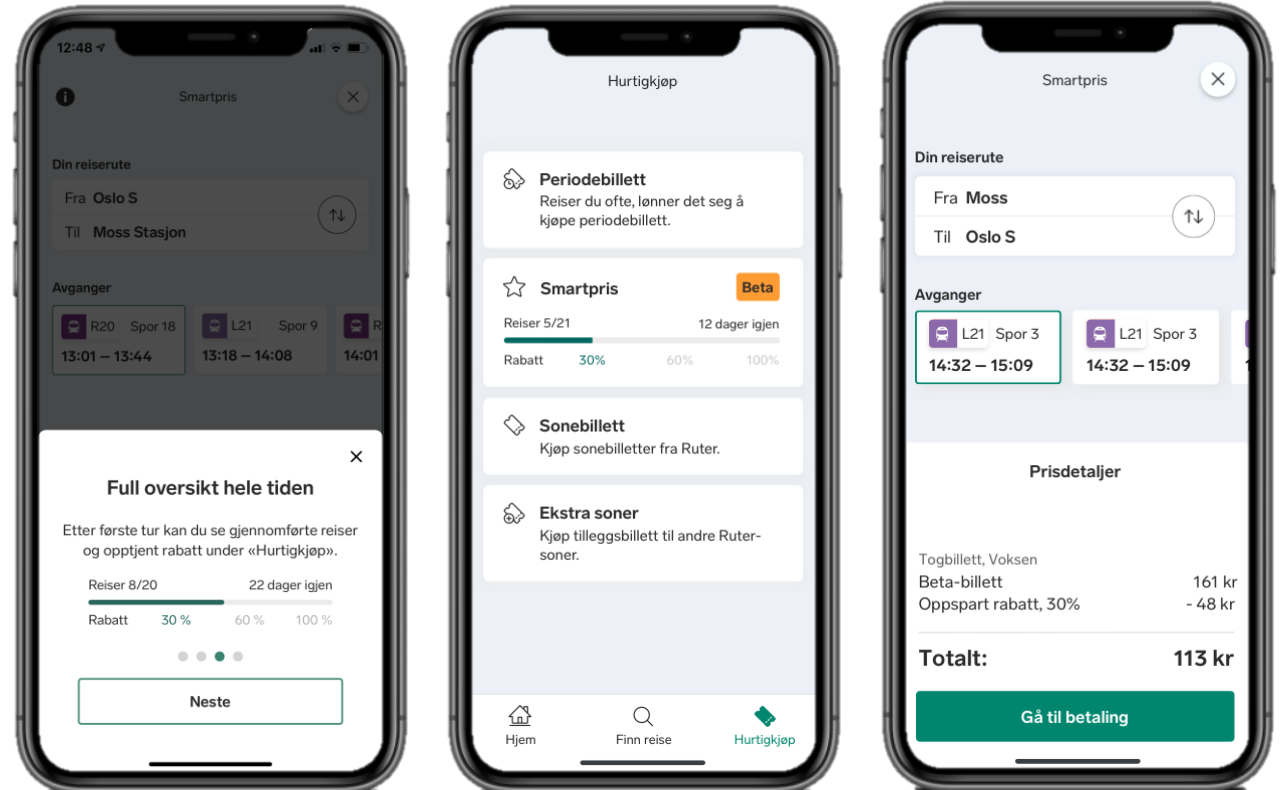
12:48

Smartpris

Din reiserute

Fra Oslo S

Til Moss Stasjon

Avganger

R20 Spor 18
13:01 — 13:44

L21 Spor 9
13:18 — 14:08

R
14:01

Full oversikt hele tiden

Etter første tur kan du se gjennomførte reiser og opptjent rabatt under «Hurtigkjøp».

Reiser 8/20 22 dager igjen

Rabatt 30 % 60 % 100 %

Neste

Hurtigkjøp

Periodebillett
Reiser du ofte, lønner det seg å kjøpe periodebillett.

Smartpris Beta

Reiser 5/21 12 dager igjen

Rabatt 30% 60% 100%

Sonebillett
Kjøp sonebilletter fra Ruter.

Ekstra soner
Kjøp tilleggsbillett til andre Ruter-soner.

Hjem Finn reise Hurtigkjøp

Smartpris

Din reiserute

Fra Moss

Til Oslo S

Avganger

L21 Spor 3
14:32 — 15:09

L21 Spor 3
14:32 — 15:09

Prisdetaljer

Togbillett, Voksen
Beta-billett 161 kr
Oppspart rabatt, 30% - 48 kr

Totalt: 113 kr

Gå til betaling